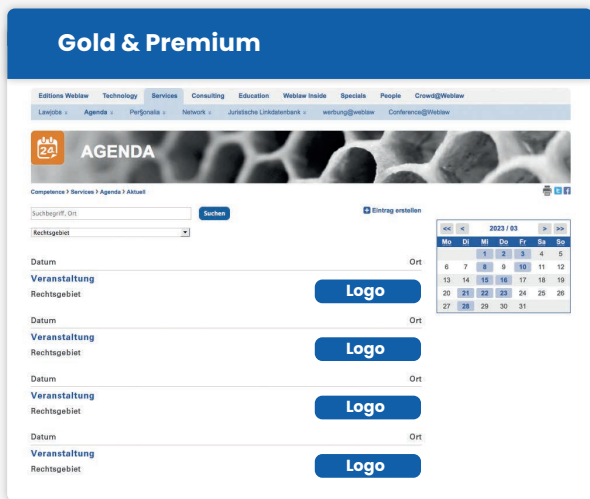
Gold & Premium

Editions Weblaw | Technology | Services | Consulting | Education | Weblaw Inside | Specials | People | Crowd@Weblaw

Lawjobs | Agenda | Personalia | Network | Juristische Linkdatenbank | werbung@weblaw | Conference@Weblaw

24

AGENDA

Competence > Services > Agenda > Aktuell

Suchbegriff, Ort

Suchen

Eintrag erstellen

Rechtsgebiet

| << | < | 2023 / 03 | | | > | >> |
|---|---|---|---|---|---|---|
| Mo | Di | Mi | Do | Fr | Sa | So |
| | | 1 | 2 | 3 | 4 | 5 |
| 6 | 7 | 8 | 9 | 10 | 11 | 12 |
| 13 | 14 | 15 | 16 | 17 | 18 | 19 |
| 20 | 21 | 22 | 23 | 24 | 25 | 26 |
| 27 | 28 | 29 | 30 | 31 | | |

Datum | Ort

Veranstaltung
Rechtsgebiet
Logo

Datum | Ort

Veranstaltung
Rechtsgebiet
Logo

Datum | Ort

Veranstaltung
Rechtsgebiet
Logo

Datum | Ort

Veranstaltung
Rechtsgebiet
Logo